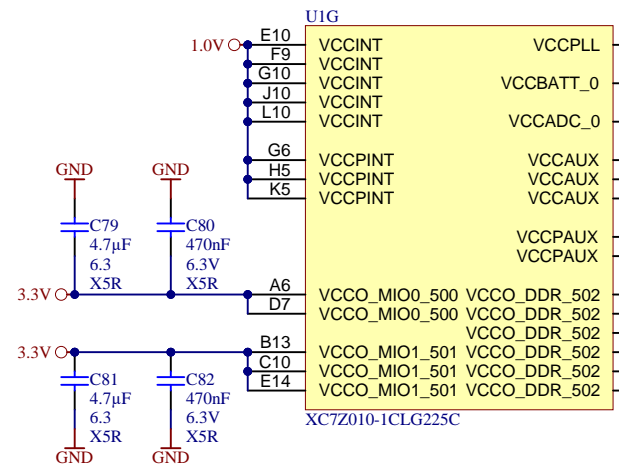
U1G

1.0V
E10 VCCINT
F9 VCCINT
G10 VCCINT
J10 VCCINT
L10 VCCINT
G6 VCCPINT
H5 VCCPINT
K5 VCCPINT

VCCPLL
VCCBATT_0
VCCADC_0
VCCAUX
VCCAUX
VCCAUX
VCCPAUX
VCCPAUX

GND
C79
4.7µF
6.3
X5R

GND
C80
470nF
6.3V
X5R

3.3V
A6 VCCO_MIO0_500
D7 VCCO_MIO0_500

VCCO_DDR_502
VCCO_DDR_502
VCCO_DDR_502
VCCO_DDR_502
VCCO_DDR_502
VCCO_DDR_502

3.3V
B13 VCCO_MIO1_501
C10 VCCO_MIO1_501
E14 VCCO_MIO1_501

C81
4.7µF
6.3
X5R
GND

C82
470nF
6.3V
X5R
GND

XC7Z010-1CLG225C